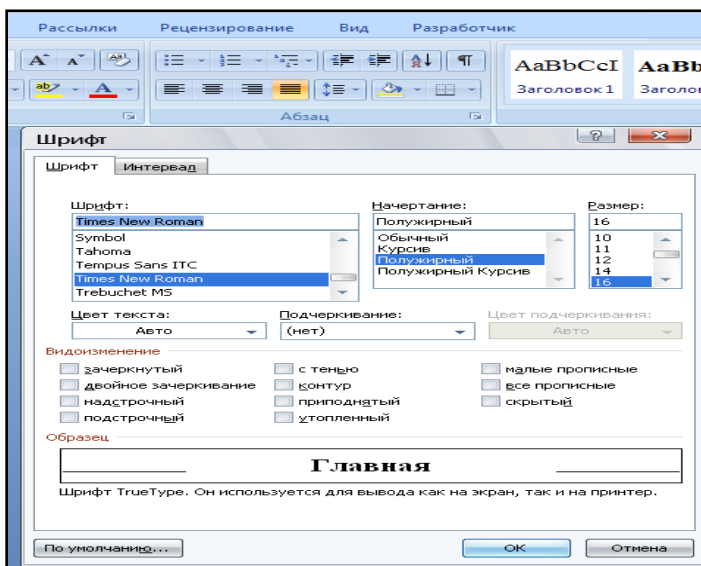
Рассылки Рецензирование Вид Разработчик

AaBbCcI AaBb
Заголовок 1 Заголов

Абзац

Шрифт

Шрифт Интервал

Шрифт:
Times New Roman
Symbol
Tahoma
Tempus Sans ITC
Times New Roman
Trebuchet MS

Начертание:
Полужирный
Обычный
Курсив
Полужирный
Полужирный Курсив

Размер:
16
10
11
12
14
16

Цвет текста:
Авто

Подчеркивание:
(нет)

Цвет подчеркивания:
Авто

Видоизменение
зачеркнутый
двойное зачеркивание
надстрочный
подстрочный
с тенью
контур
приподнятый
утопленный
малые прописные
все прописные
скрытый

Образец

Главная

Шрифт TrueType. Он используется для вывода как на экран, так и на принтер.

По умолчанию...
ОК
Отмена